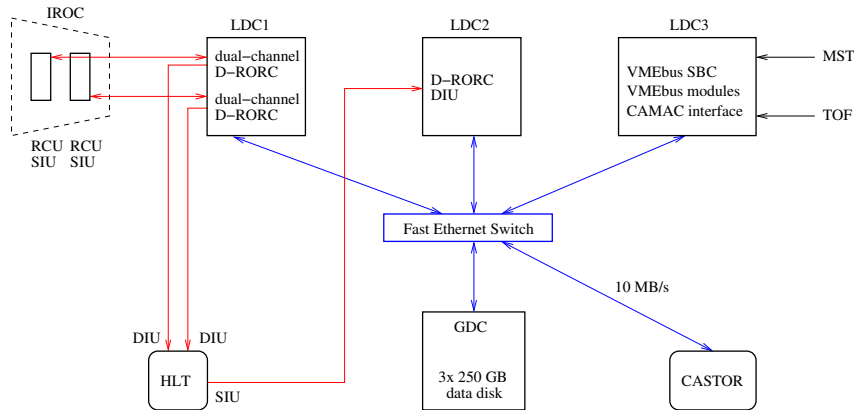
IROC

RCU SIU

RCU SIU

LDC1

dual−channel D−RORC

dual−channel D−RORC

LDC2

D−RORC DIU

LDC3

VMEbus SBC VMEbus modules CAMAC interface

MST

TOF

Fast Ethernet Switch

10 MB/s

DIU

DIU

HLT

SIU

GDC

3x 250 GB data disk

CASTOR